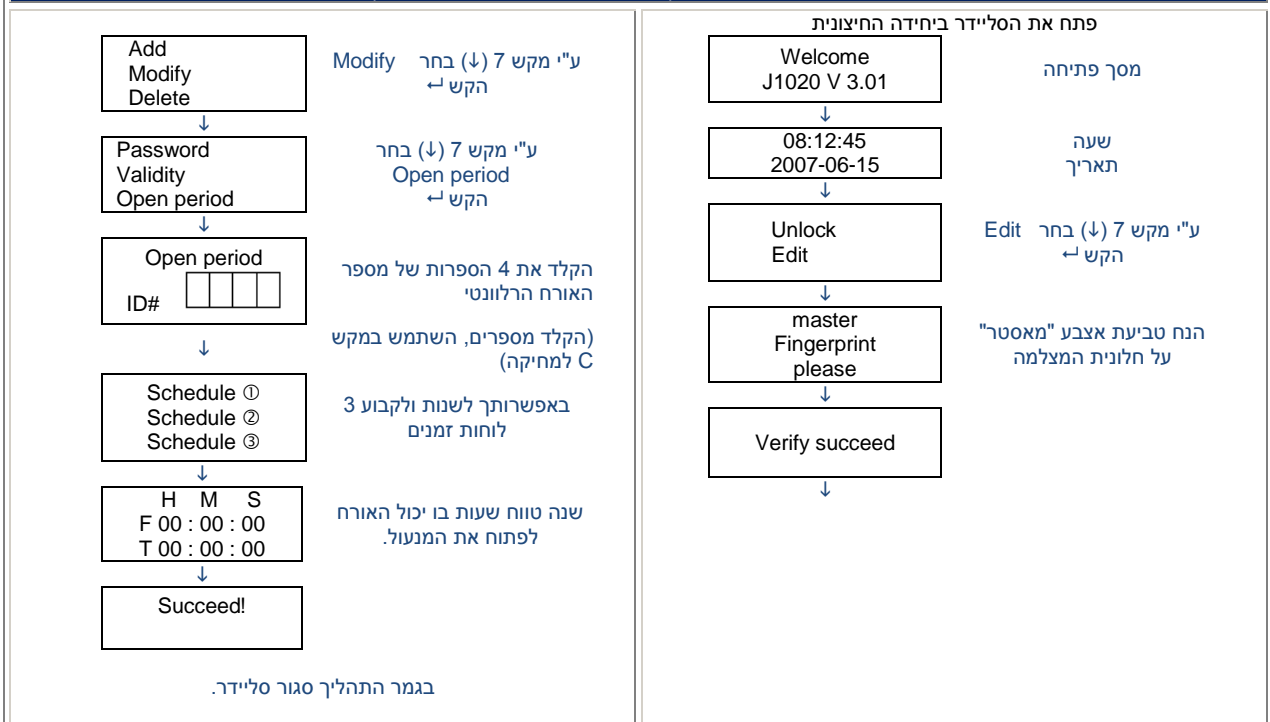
פתח את הסליידר ביחידה החיצונית

Welcome
J1020 V 3.01

מסך פתיחה

08:12:45
2007-06-15

שעה
תאריך

Unlock
Edit

ע"י מקש 7 (↓) בחר Edit
הקש ↵

master
Fingerprint
please

הנח טביעת אצבע "מאסטר" על חלונית המצלמה

Verify succeed

Add
Modify
Delete

ע"י מקש 7 (↓) בחר Modify
הקש ↵

Password
Validity
Open period

ע"י מקש 7 (↓) בחר
Open period
הקש ↵

Open period
ID#

הקלד את 4 הספרות של מספר האורח הרלוונטי

(הקלד מספרים, השתמש במקש C למחיקה)

Schedule ①
Schedule ②
Schedule ③

באפשרותך לשנות ולקבוע 3 לוחות זמנים

H M S
F 00 : 00 : 00
T 00 : 00 : 00

שנה טווח שעות בו יכול האורח לפתוח את המנעול.

Succeed!

בגמר התהליך סגור סליידר.